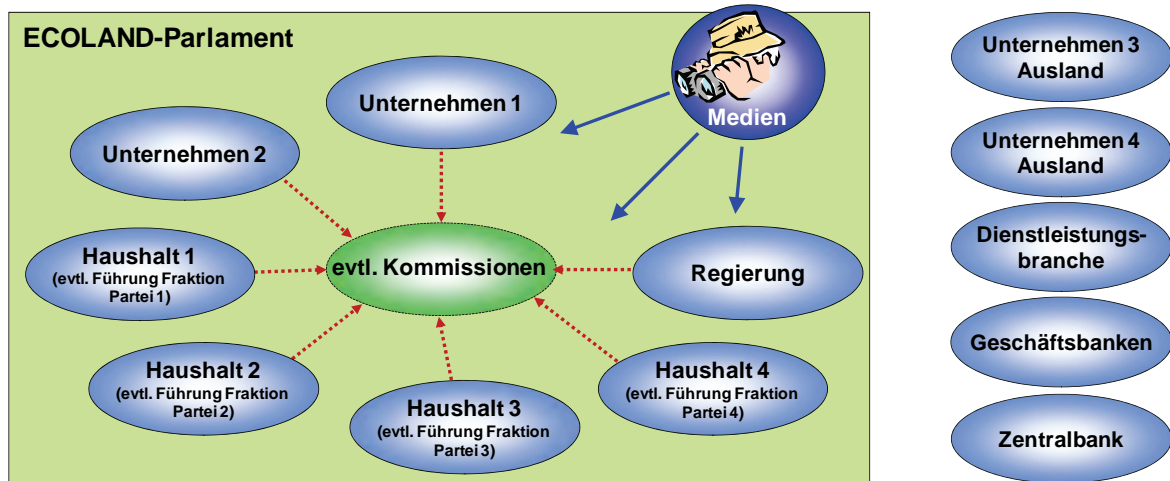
ECOLAND-Parlament

Medien

Unternehmen 1

Unternehmen 2

Haushalt 1
(evtl. Führung Fraktion Partei 1)

evtl. Kommissionen

Regierung

Haushalt 2
(evtl. Führung Fraktion Partei 2)

Haushalt 3
(evtl. Führung Fraktion Partei 3)

Haushalt 4
(evtl. Führung Fraktion Partei 4)

Unternehmen 3 Ausland

Unternehmen 4 Ausland

Dienstleistungsbranche

Geschäftsbanken

Zentralbank